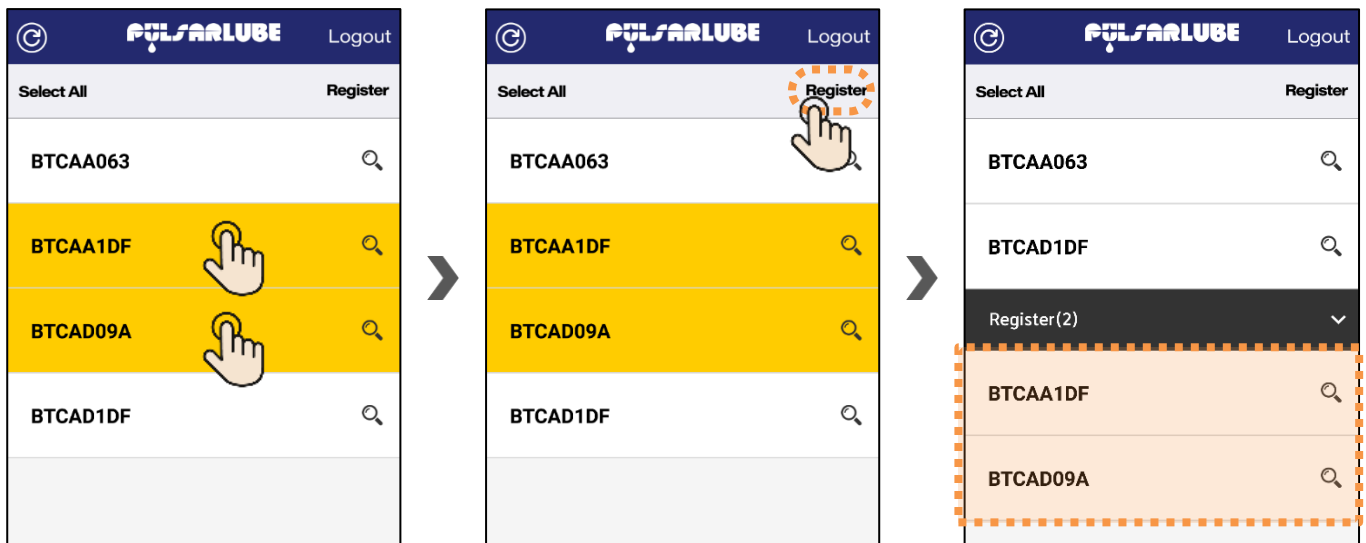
PULSARLUBE Logout

Select All Register

BTCAA063

BTCAA1DF

BTCAD09A

BTCAD1DF

PULSARLUBE Logout

Select All Register

BTCAA063

BTCAA1DF

BTCAD09A

BTCAD1DF

PULSARLUBE Logout

Select All Register

BTCAA063

BTCAD1DF

Register(2)

BTCAA1DF

BTCAD09A